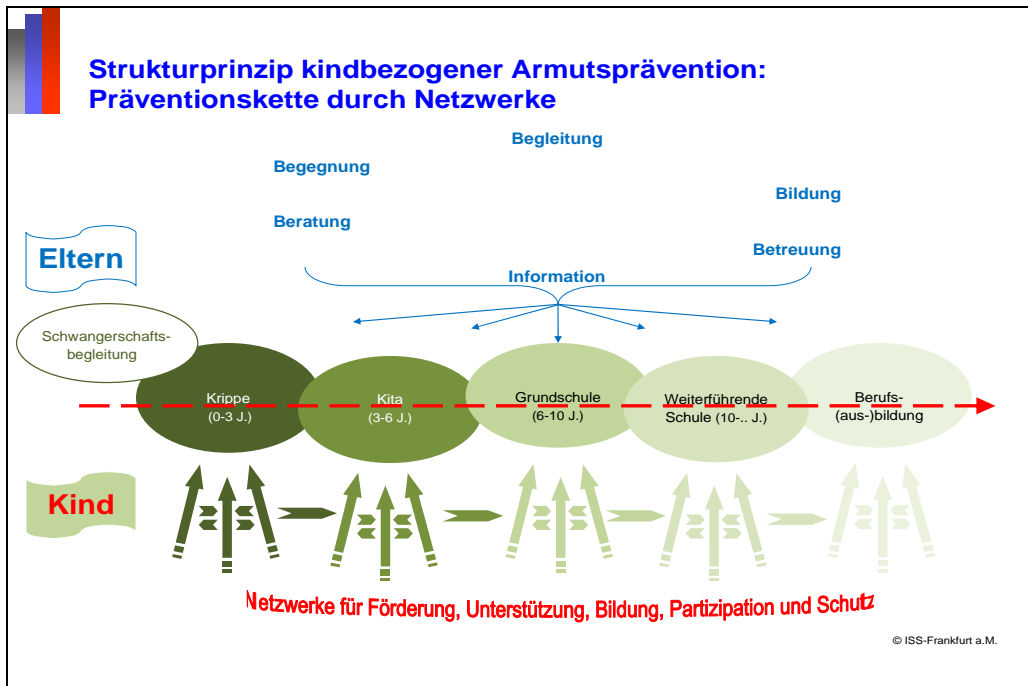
Strukturprinzip kindbezogener Armutsprävention: Präventionskette durch Netzwerke

Begleitung

Begegnung

Bildung

Beratung

Eltern

Betreuung

Information

Schwangerschafts-begleitung

Krippe (0-3 J.)

Kita (3-6 J.)

Grundschule (6-10 J.)

Weiterführende Schule (10-.. J.)

Berufs-(aus-)bildung

Kind

Netzwerke für Förderung, Unterstützung, Bildung, Partizipation und Schutz

© ISS-Frankfurt a.M.